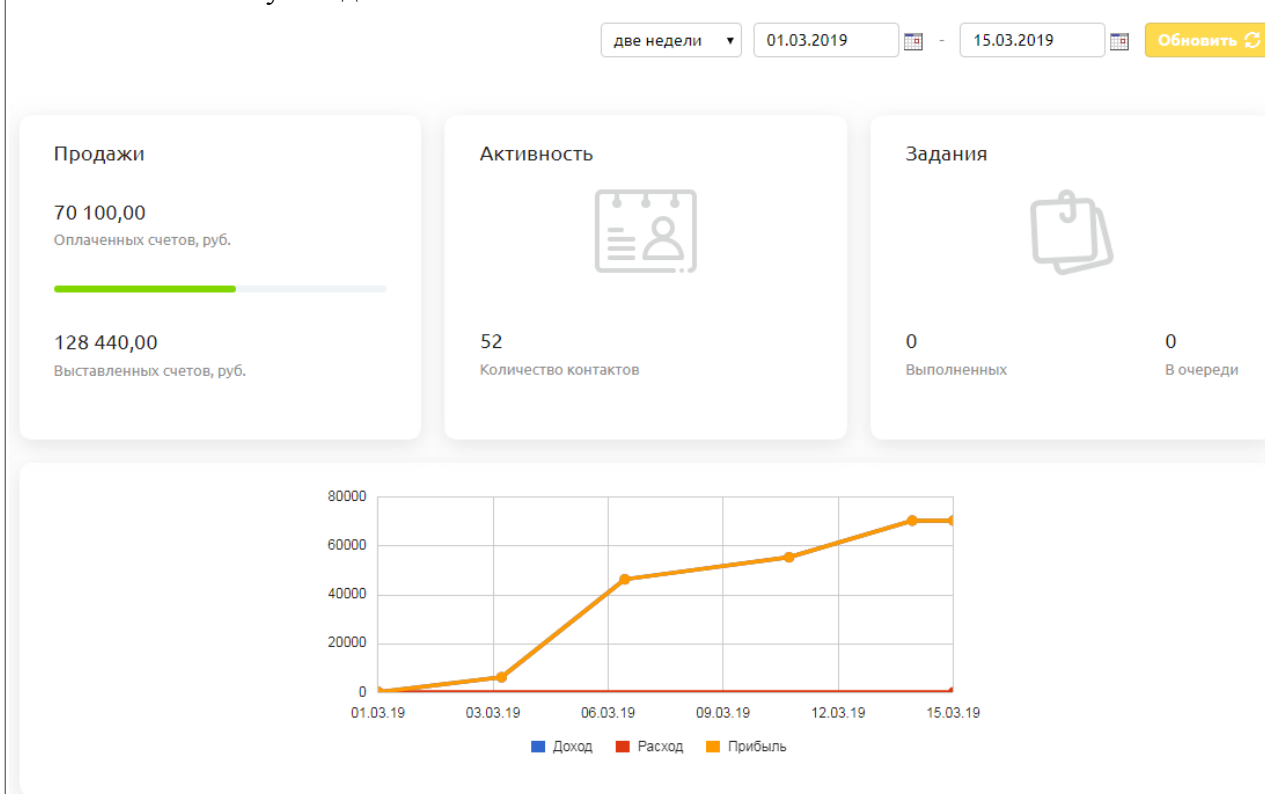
две недели ▾ 01.03.2019 - 15.03.2019 Обновить

Продажи

70 100,00
Оплаченных счетов, руб.

128 440,00
Выставленных счетов, руб.

Активность

52
Количество контактов

Задания

0
Выполненных

0
В очереди

80000
60000
40000
20000
0
01.03.19 03.03.19 06.03.19 09.03.19 12.03.19 15.03.19

Доход Расход Прибыль